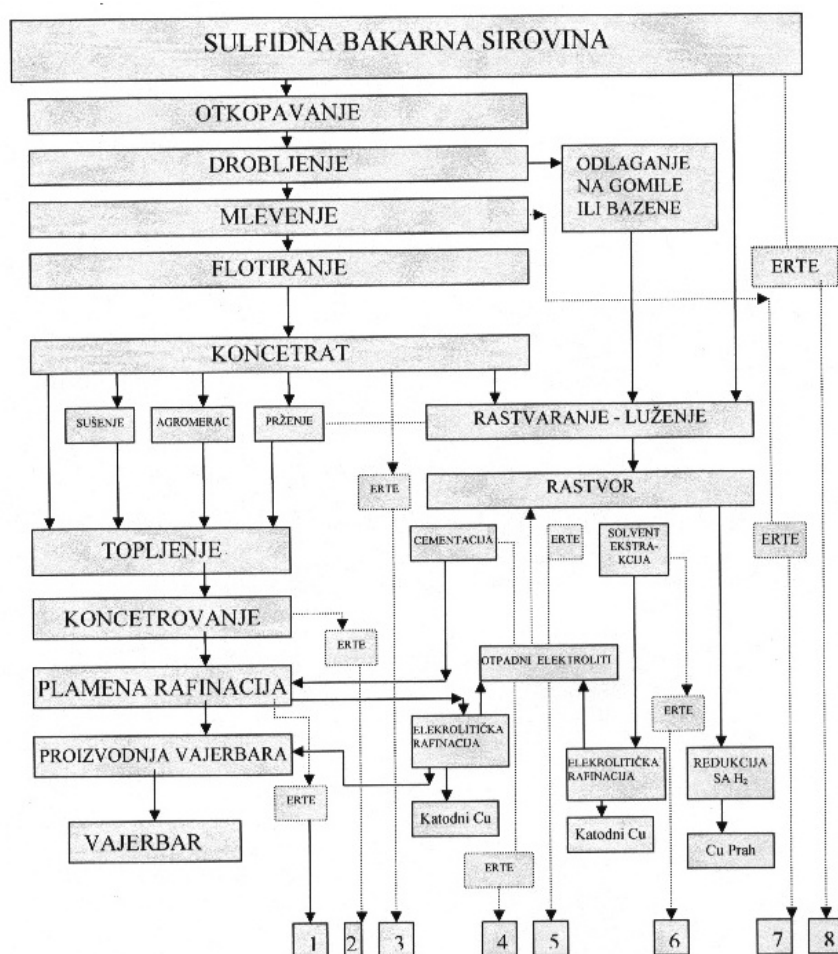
SULFIDNA BAKARNA SIROVINA

OTKOPAVANJE

DROBLJENJE

ODLAGANJE NA GOMILE ILI BAZENE

MLEVENJE

FLOTIRANJE

ERTE

KONCETRAT

SUŠENJE

AGROMERAC

PRŽENJE

RASTVARANJE - LUŽENJE

ERTE

RASTVOR

TOPLJENJE

CEMENTACIJA

ERTE

SOLVENT EKSTRAKCIJA

ERTE

KONCETROVANJE

ERTE

OTPADNI ELEKTROLITI

PLAMENA RAFINACIJA

ERTE

ELEKROLITIČKA RAFINACIJA

PROIZVODNJA VAJERBARA

ELEKROLITIČKA RAFINACIJA

REDUKCIJA SA $H_2$

ERTE

Katodni Cu

VAJERBAR

Katodni Cu

Cu Prah

ERTE

1 2 3 4 5 6 7 8